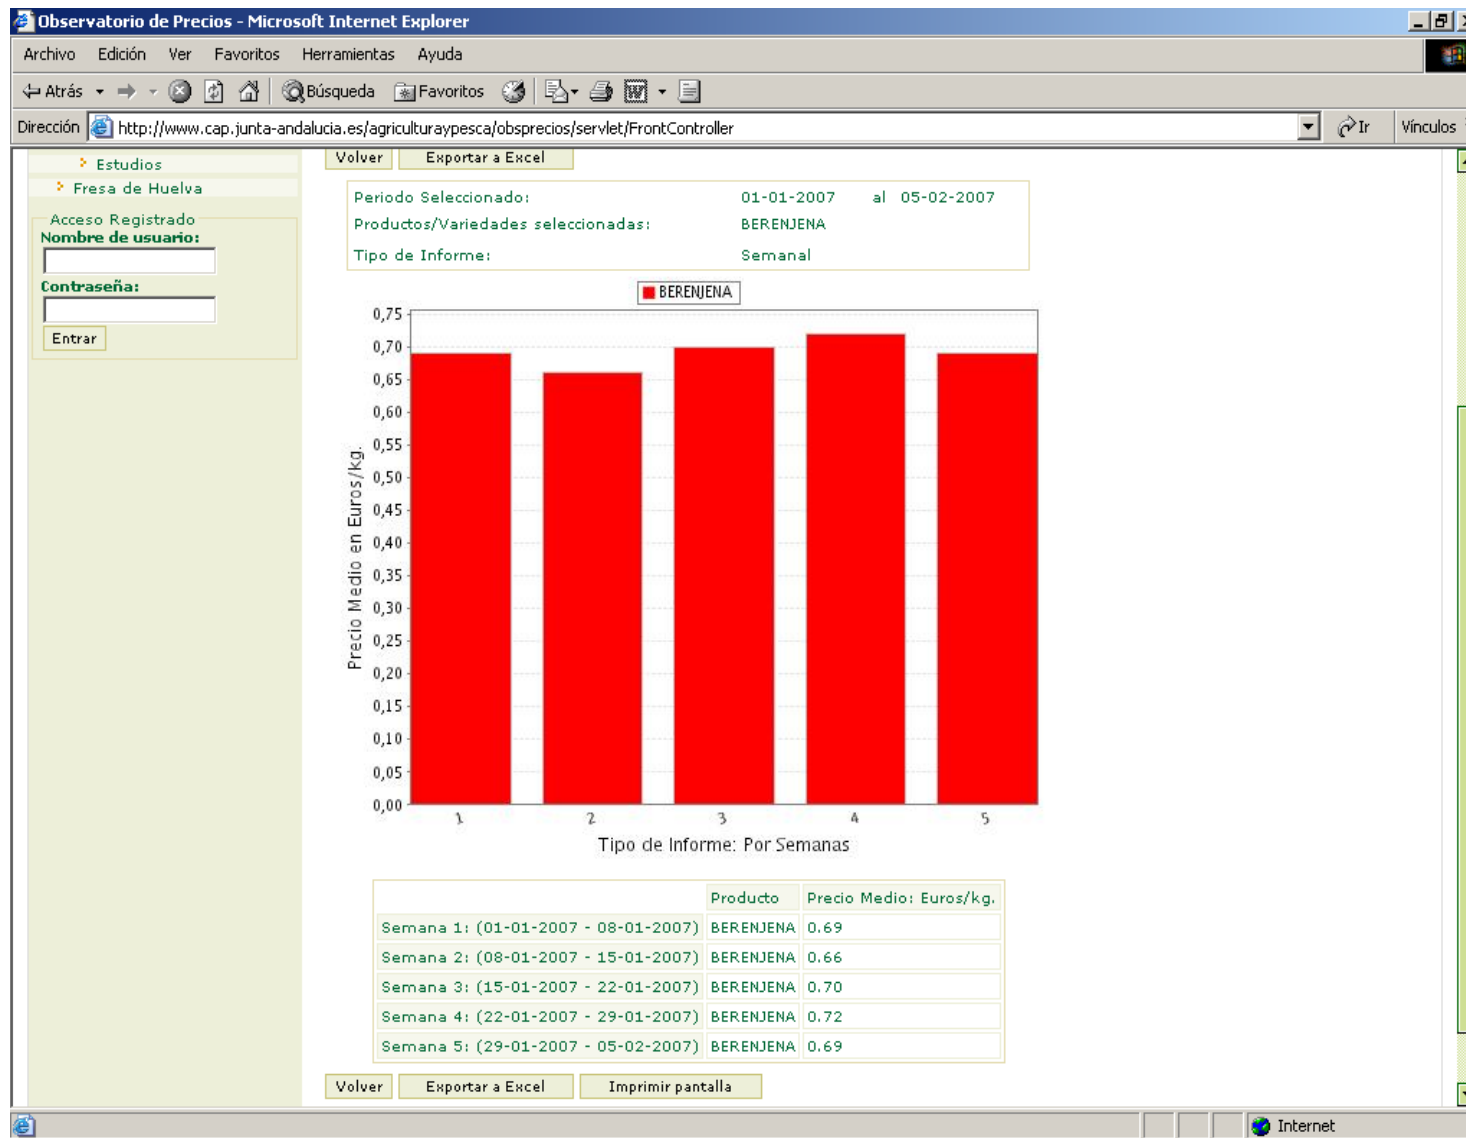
Observatorio de Precios - Microsoft Internet Explorer

Archivo Edición Ver Favoritos Herramientas Ayuda

Atrás Búsqueda Favoritos

Dirección http://www.cap.junta-andalucia.es/agriculturaypesca/obsprecios/servlet/FrontController Ir Vínculos

Estudios
Fresa de Huelva

Acceso Registrado
Nombre de usuario:
Contraseña:
Entrar

Volver Exportar a Excel

Periodo Seleccionado: 01-01-2007 al 05-02-2007
Productos/Variedades seleccionadas: BERENJENA
Tipo de Informe: Semanal

BERENJENA

0,75
0,70
0,65
0,60
0,55
0,50
0,45
0,40
0,35
0,30
0,25
0,20
0,15
0,10
0,05
0,00

Precio Medio en Euros/kg.

1 2 3 4 5

Tipo de Informe: Por Semanas

| | Producto | Precio Medio: Euros/kg. |
|---|---|---|
| Semana 1: (01-01-2007 - 08-01-2007) | BERENJENA | 0.69 |
| Semana 2: (08-01-2007 - 15-01-2007) | BERENJENA | 0.66 |
| Semana 3: (15-01-2007 - 22-01-2007) | BERENJENA | 0.70 |
| Semana 4: (22-01-2007 - 29-01-2007) | BERENJENA | 0.72 |
| Semana 5: (29-01-2007 - 05-02-2007) | BERENJENA | 0.69 |

Volver Exportar a Excel Imprimir pantalla

Internet